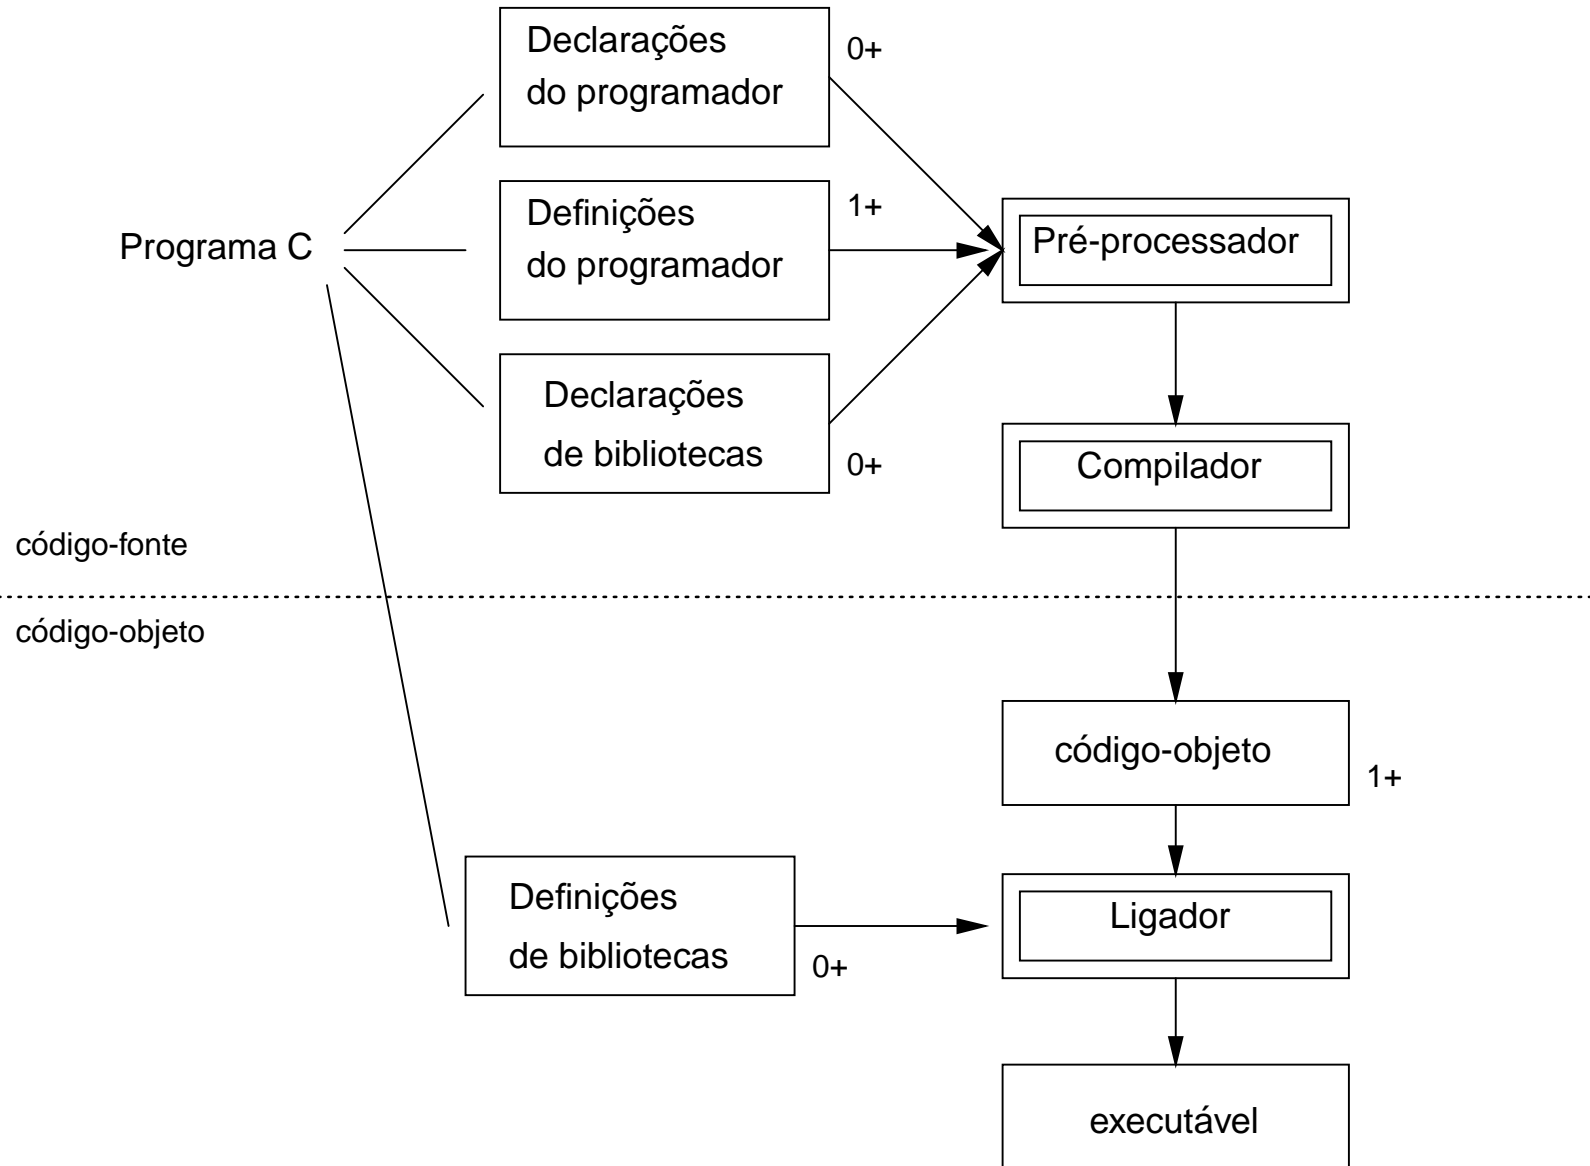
Declarações do programador

0+

Programa C

Definições do programador

1+

Pré-processador

Declarações de bibliotecas

0+

Compilador

código-fonte

código-objeto

código-objeto

1+

Definições de bibliotecas

0+

Ligador

executável